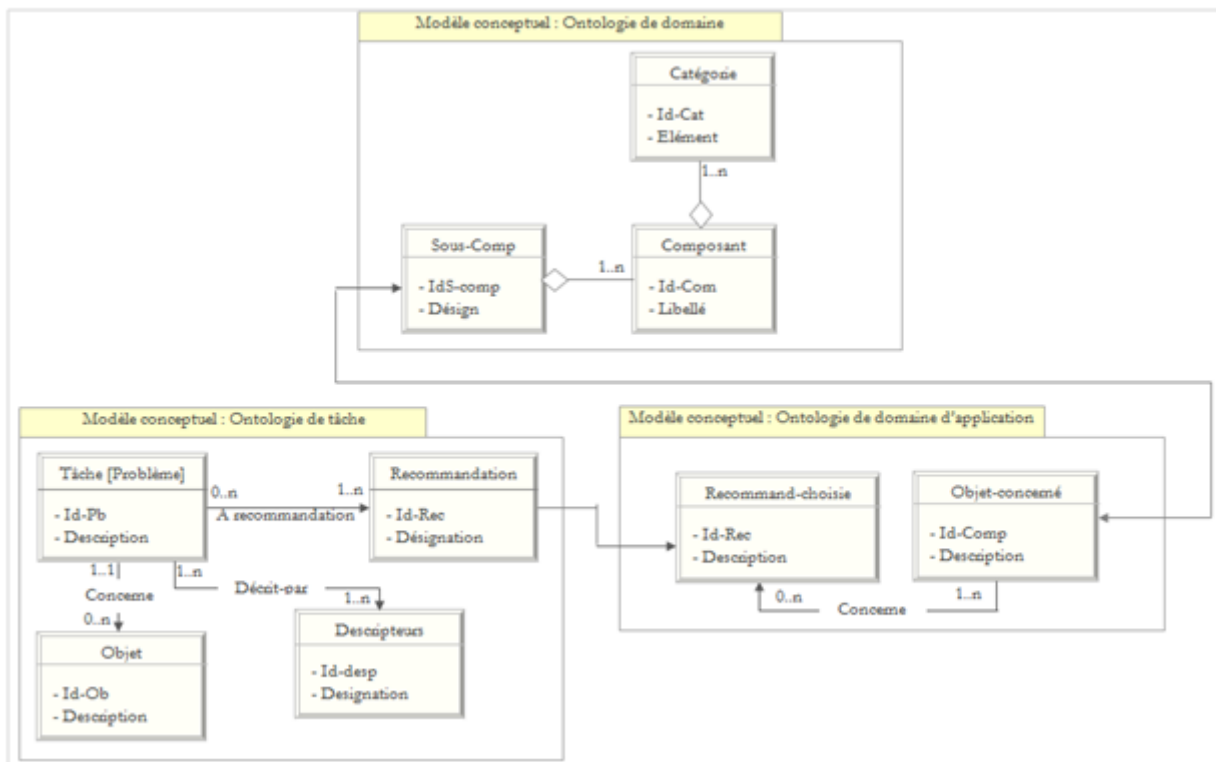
Modèle conceptuel : Ontologie de domaine

Catégorie
- Id-Cat
- Elément

1..n

Sous-Comp
- IdS-comp
- Désign

1..n

Composant
- Id-Com
- Libellé

Modèle conceptuel : Ontologie de tâche

Tâche [Problème]
- Id-Pb
- Description

0..n
A recommandation
1..n

Recommandation
- Id-Rec
- Désignation

1..1
Concerne
0..n

1..n
Décrit-par
1..n

Objet
- Id-Ob
- Description

Descripteurs
- Id-desp
- Designation

Modèle conceptuel : Ontologie de domaine d'application

Recommand-choisie
- Id-Rec
- Description

Objet-concerné
- Id-Comp
- Description

0..n
Concerne
1..n